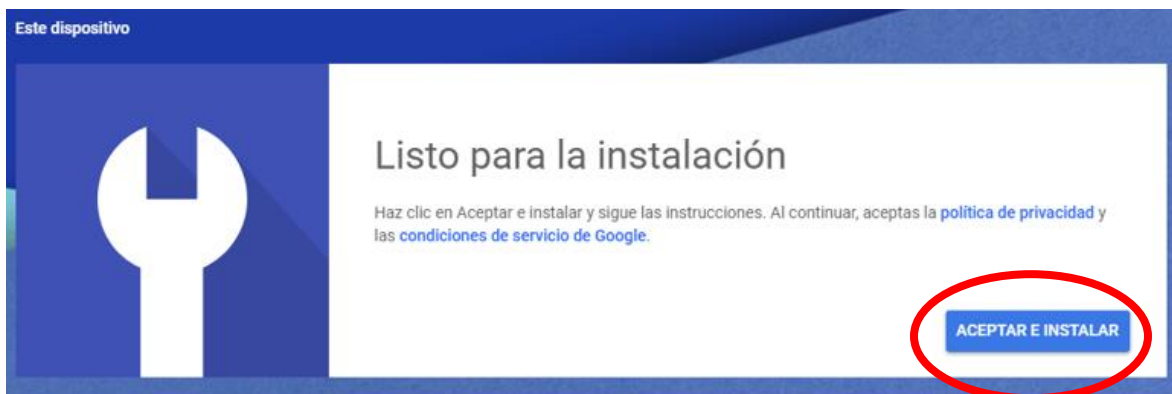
Este dispositivo

Listo para la instalación

Haz clic en Aceptar e instalar y sigue las instrucciones. Al continuar, aceptas la política de privacidad y las condiciones de servicio de Google.

ACEPTAR E INSTALAR